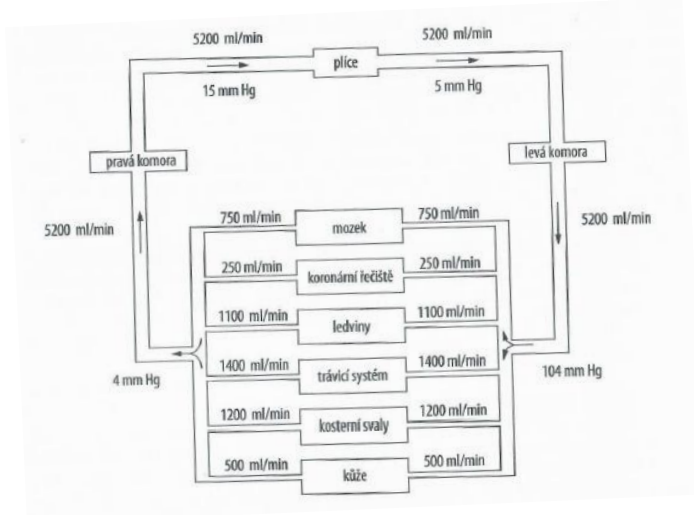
5200 ml/min

plíce

5200 ml/min

15 mm Hg

5 mm Hg

pravá komora

levá komora

5200 ml/min

5200 ml/min

750 ml/min

mozek

750 ml/min

250 ml/min

koronární řečiště

250 ml/min

1100 ml/min

ledviny

1100 ml/min

4 mm Hg

1400 ml/min

trávicí systém

1400 ml/min

104 mm Hg

1200 ml/min

kosterní svaly

1200 ml/min

500 ml/min

kůže

500 ml/min